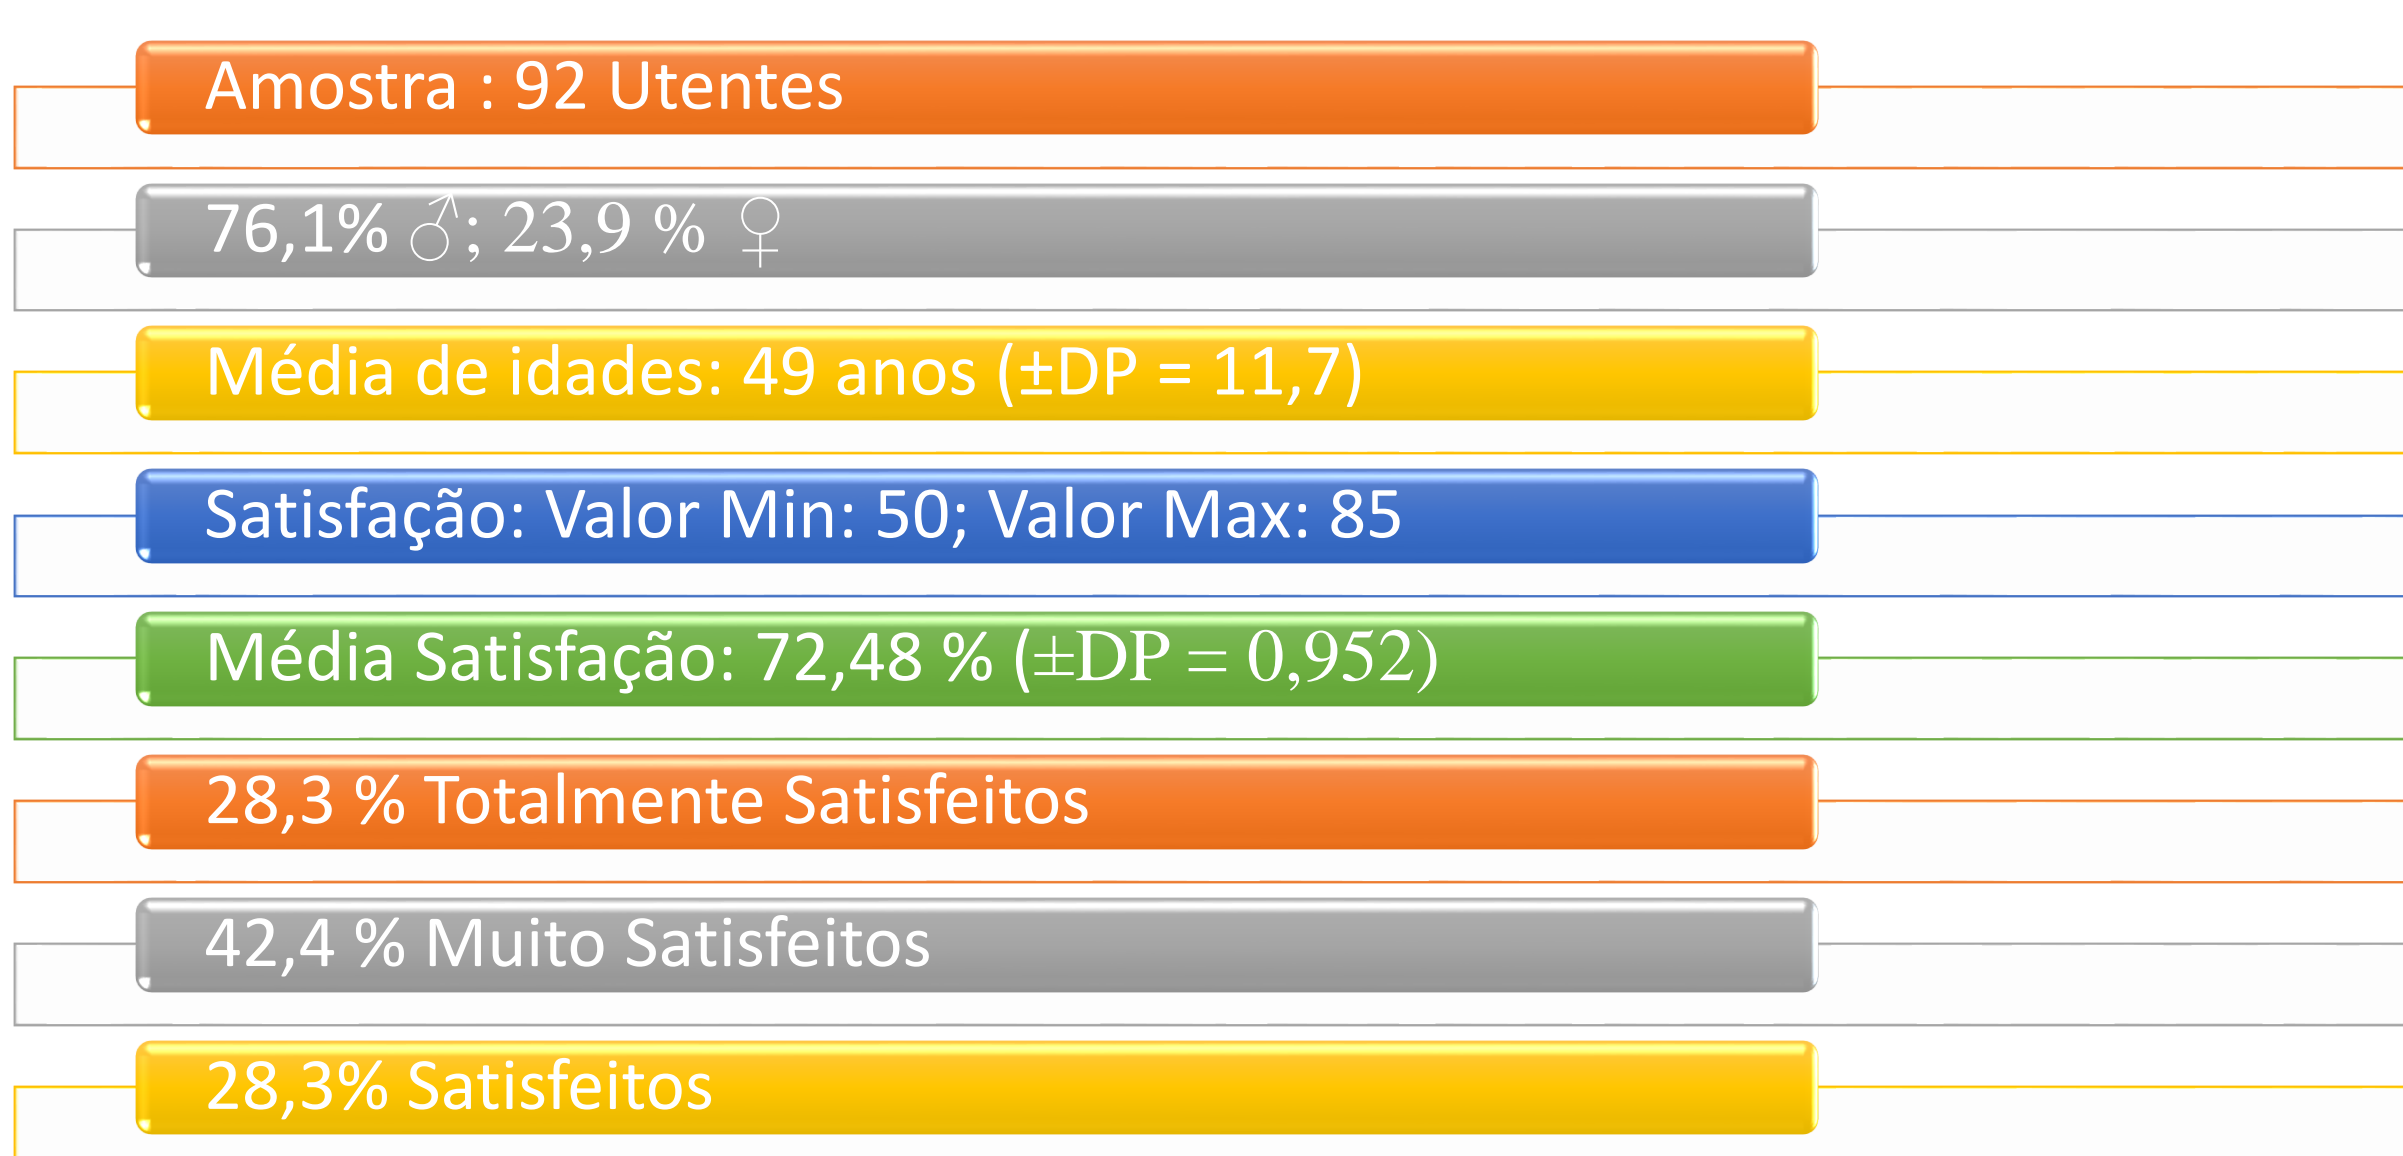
Amostra : 92 Utentes

76,1% ♂; 23,9 % ♀

Média de idades: 49 anos (±DP = 11,7)

Satisfação: Valor Min: 50; Valor Max: 85

Média Satisfação: 72,48 % (±DP = 0,952)

28,3 % Totalmente Satisfeitos

42,4 % Muito Satisfeitos

28,3% Satisfeitos